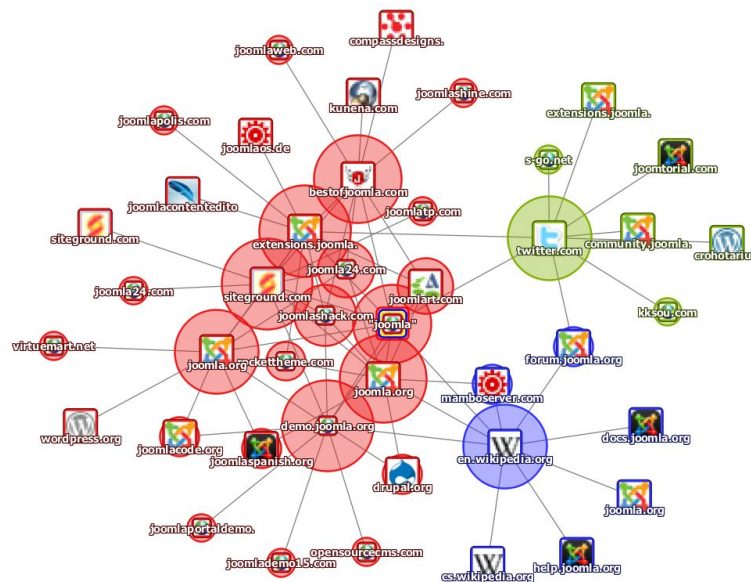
compassdesigns.
joomlaweb.com
kunena.com
joomlashine.com
extensions.joomla.
joomlapolis.com
joomlaos.de
s-go.net
joomtorial.com
bestofjoomla.com
joomlacontentedito
joomlatp.com
siteground.com
extensions.joomla.
twitter.com
community.joomla.
crohotariu
joomla24.com
joomla24.com
siteground.com
joomlart.com
kksou.com
joomlashack.com
"joomla"
virtuemart.net
forum.joomla.org
rockettheme.com
joomla.org
joomla.org
mamboserver.com
wordpress.org
demo.joomla.org
docs.joomla.org
joomlacode.org
joomlaspanish.org
en.wikipedia.org
drupal.org
joomla.org
joomlaportaldemo.
opensourcecms.com
joomlademo15.com
cs.wikipedia.org
help.joomla.org